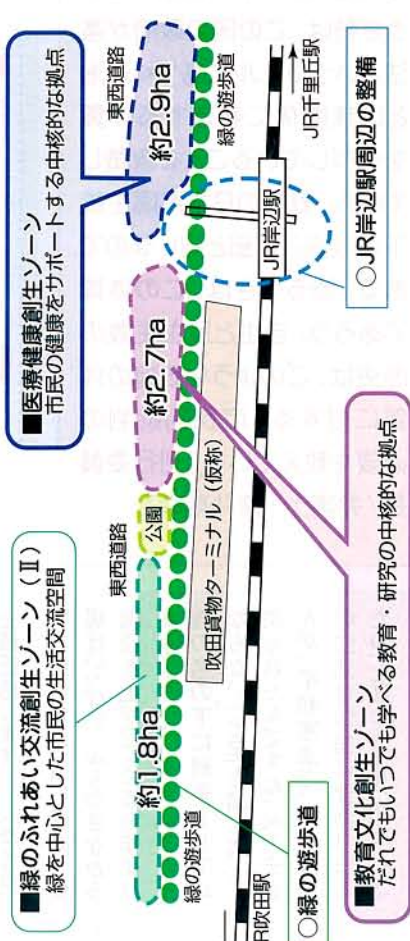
■医療健康創生ゾーン
市民の健康をサポートする中核的な拠点

東西道路

約2.9ha

緑の遊歩道

JR千里丘駅

JR岸辺駅

○JR岸辺駅周辺の整備

約2.7ha

吹田貨物ターミナル（仮称）

公園

東西道路

■緑のふれあい交流創生ゾーン（Ⅱ）
緑を中心とした市民の生活交流空間

約1.8ha

緑の遊歩道

○緑の遊歩道

R吹田駅

■教育文化創生ゾーン
だれでもいつでも学べる教育・研究の中核的な拠点